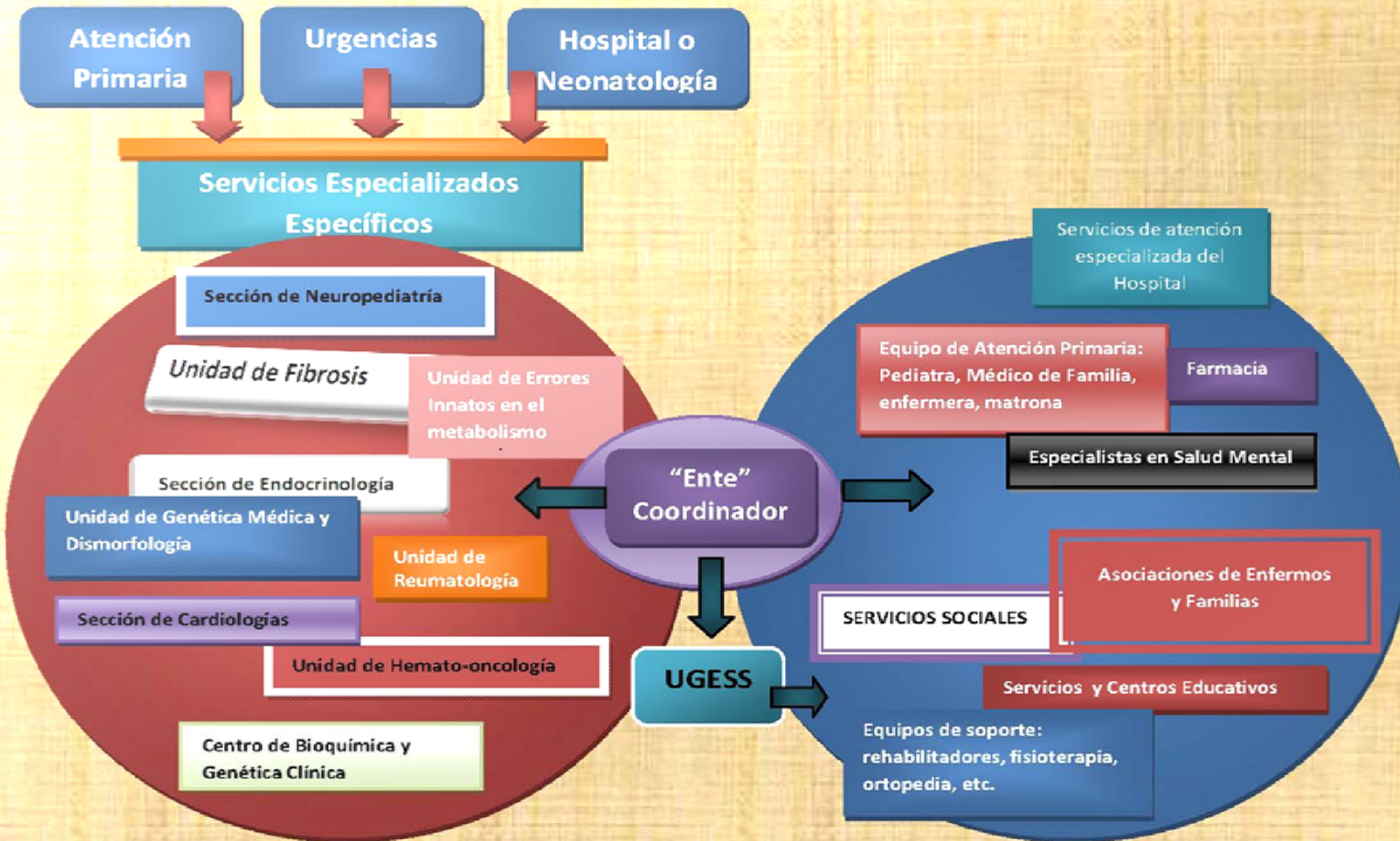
Atención Primaria

Urgencias

Hospital o Neonatología

Servicios Especializados Específicos

Sección de Neuropediatría

Unidad de Fibrosis

Unidad de Errores Innatos en el metabolismo

Sección de Endocrinología

Unidad de Genética Médica y Dismorfología

Unidad de Reumatología

Sección de Cardiologías

Unidad de Hemato-oncología

Centro de Bioquímica y Genética Clínica

"Ente" Coordinador

UGESS

Servicios de atención especializada del Hospital

Equipo de Atención Primaria: Pediatra, Médico de Familia, enfermera, matrona

Farmacia

Especialistas en Salud Mental

Asociaciones de Enfermos y Familias

SERVICIOS SOCIALES

Servicios y Centros Educativos

Equipos de soporte: rehabilitadores, fisioterapia, ortopedia, etc.